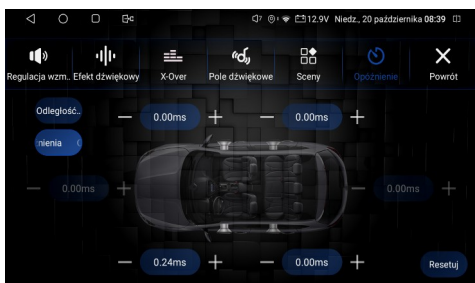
12.9V Niedz., 20 października 08:39

Regulacja wzm.. Efekt dźwiękowy X-Over Pole dźwiękowe Sceny Opóźnienie Powrót

Odległość..
nienia

— 0.00ms +
— 0.00ms +
— 0.00ms +
— 0.00ms +
— 0.24ms +
— 0.00ms +

Resetuj